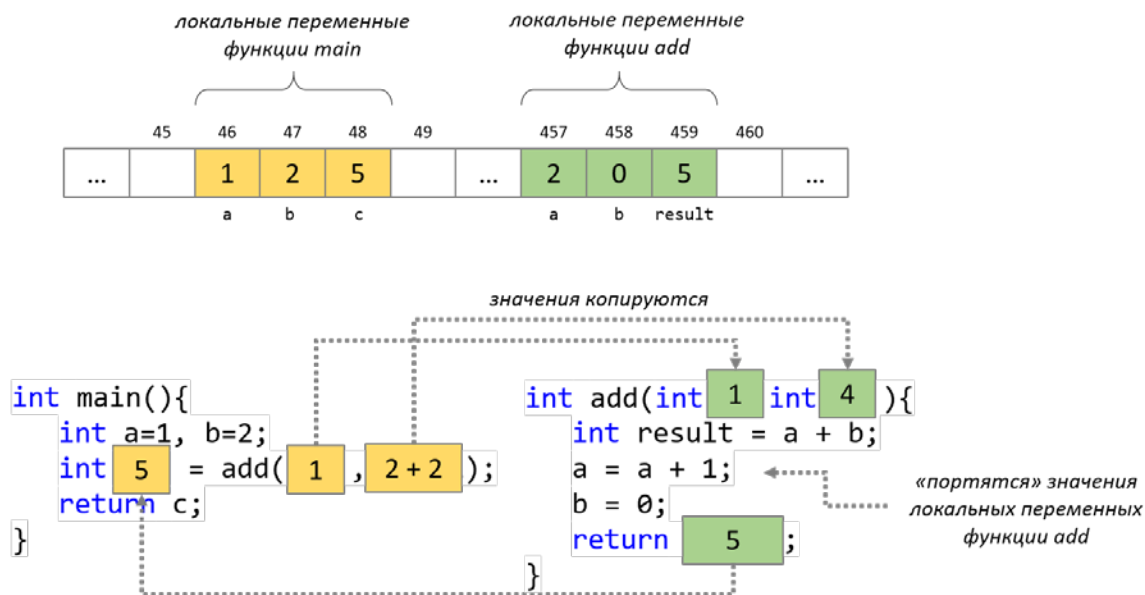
локальные переменные функции main

локальные переменные функции add

45 46 47 48 49 457 458 459 460

| ... | | 1 | 2 | 5 | | ... | 2 | 0 | 5 | | ... |
|---|---|---|---|---|---|---|---|---|---|---|---|

a b c a b result

значения копируются

int main(){
int a=1, b=2;
int 5 = add( 1 , 2 + 2 );
return c;
}

int add(int 1 int 4 ){
int result = a + b;
a = a + 1;
b = 0;
return 5 ;
}

«портятся» значения локальных переменных функции add